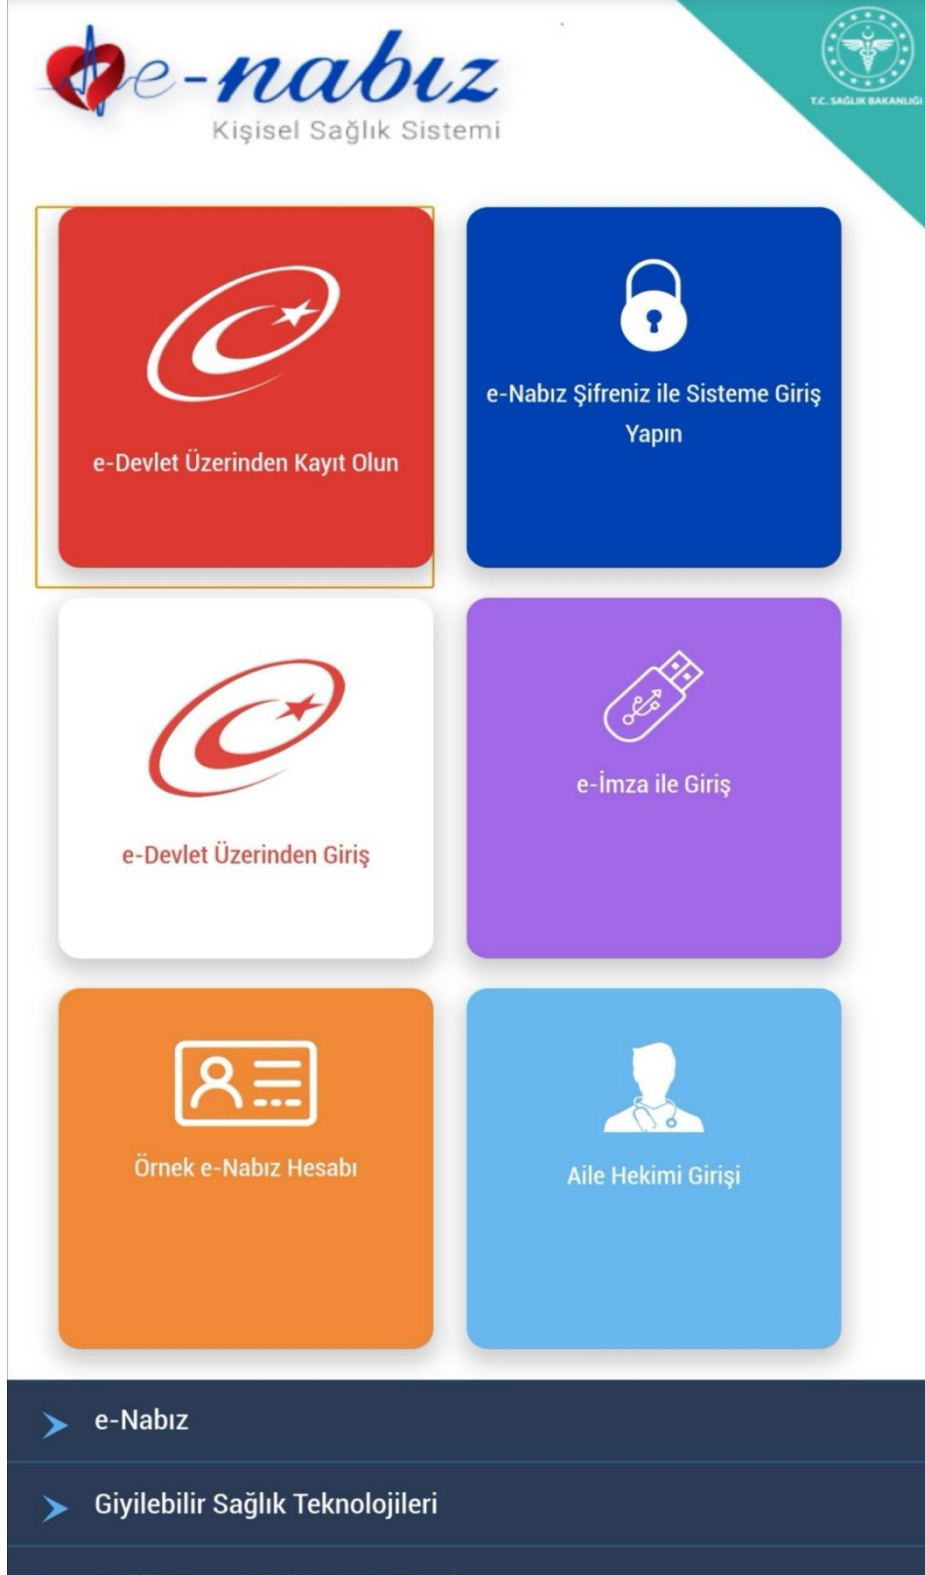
e-nabız
Kişisel Sağlık Sistemi

T.C. SAĞLIK BAKANLIĞI

e-Devlet Üzerinden Kayıt Olun

e-Nabız Şifreniz ile Sisteme Giriş Yapın

e-Devlet Üzerinden Giriş

e-İmza ile Giriş

Örnek e-Nabız Hesabı

Aile Hekimi Girişi

e-Nabız

Giyilebilir Sağlık Teknolojileri